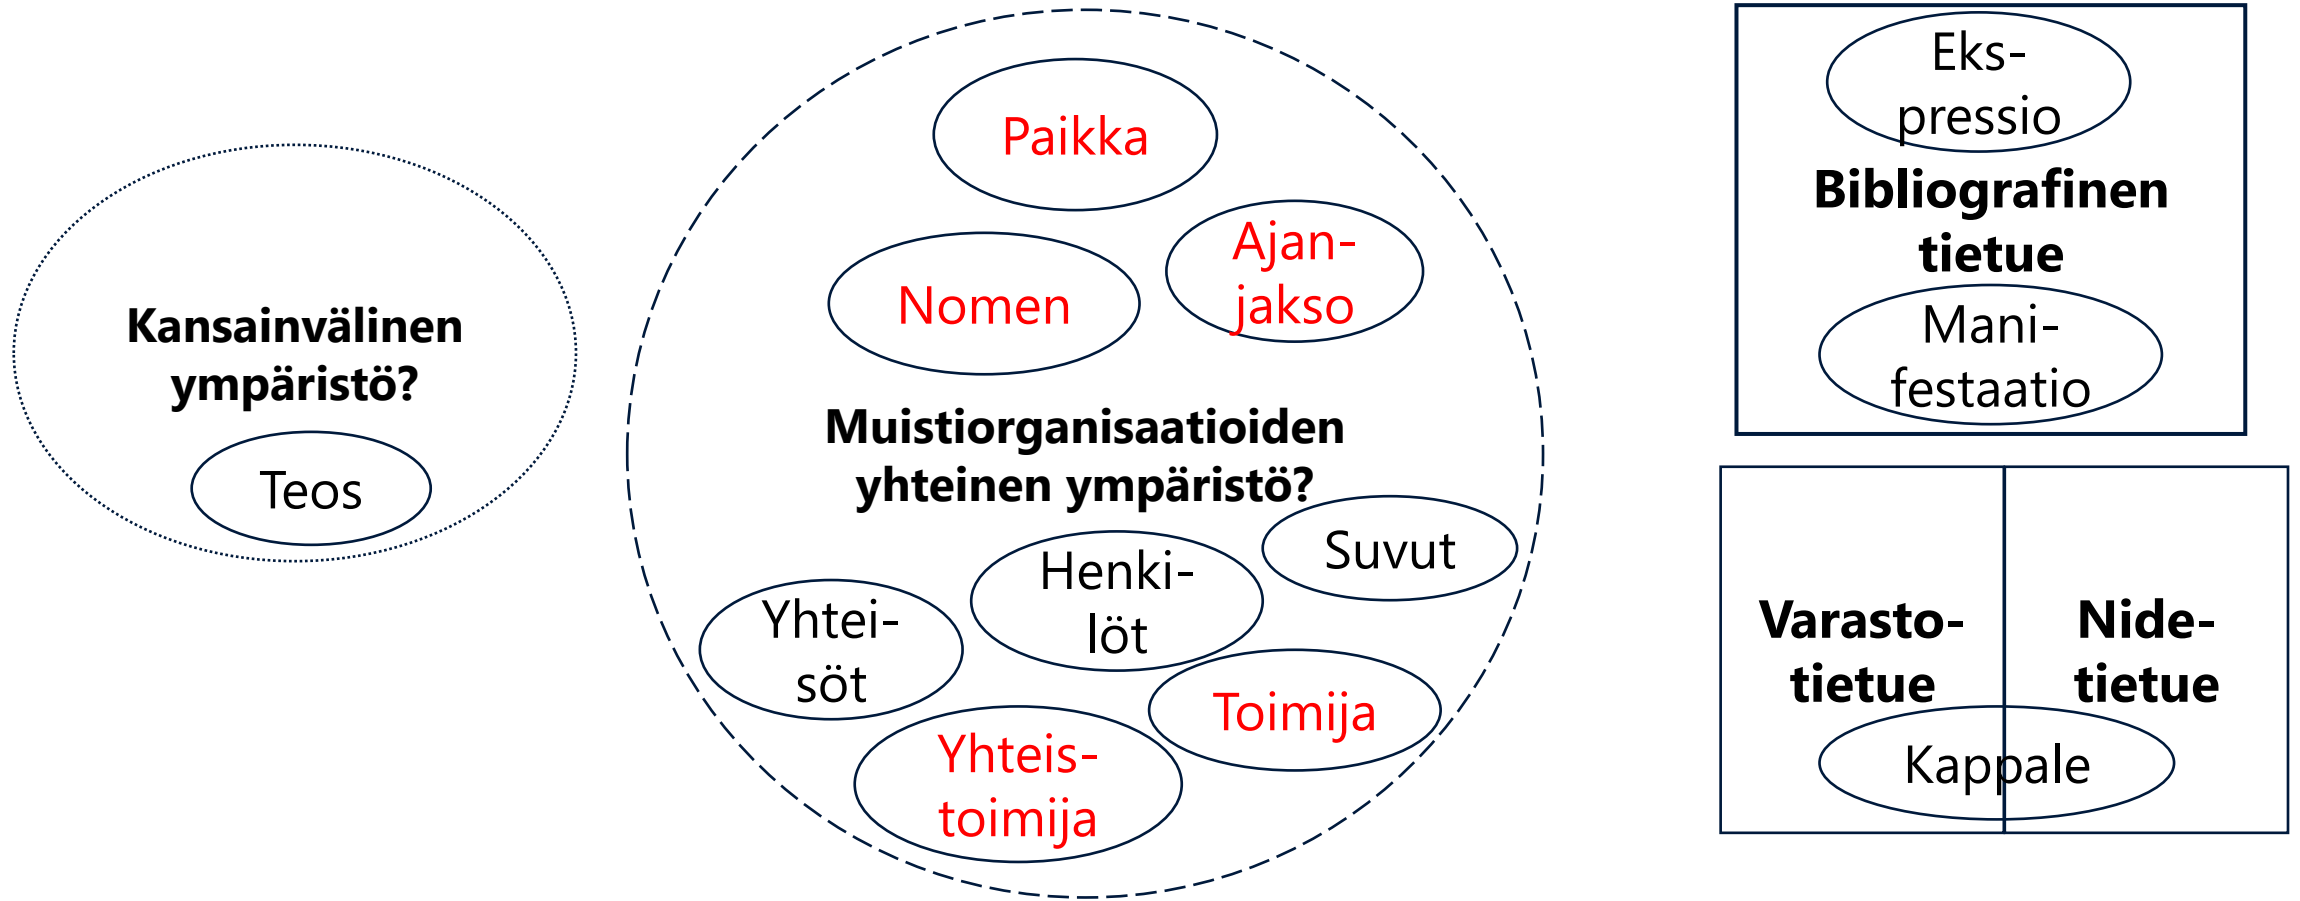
Kansainvälinen ympäristö?

Teos

Paikka

Nomen

Ajanjakso

Muistiorganisaatioiden yhteinen ympäristö?

Suvut

Henkilöt

Yhteisöt

Toimija

Yhteistoimija

Ekspressio

Bibliografinen tietue

Manifestaatio

Varastotietue

Nidetietue

Kappale